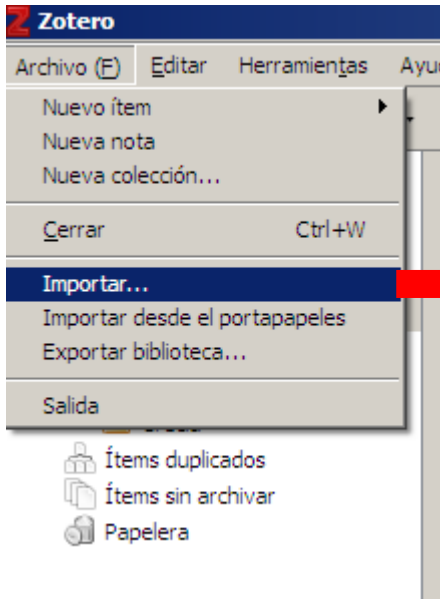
Zotero

Archivo (F) Editar Herramientas Ayu

Nuevo ítem
Nueva nota
Nueva colección...

Cerrar Ctrl+W

Importar...
Importar desde el portapapeles
Exportar biblioteca...

Salida

Ítems duplicados
Ítems sin archivar
Papelera